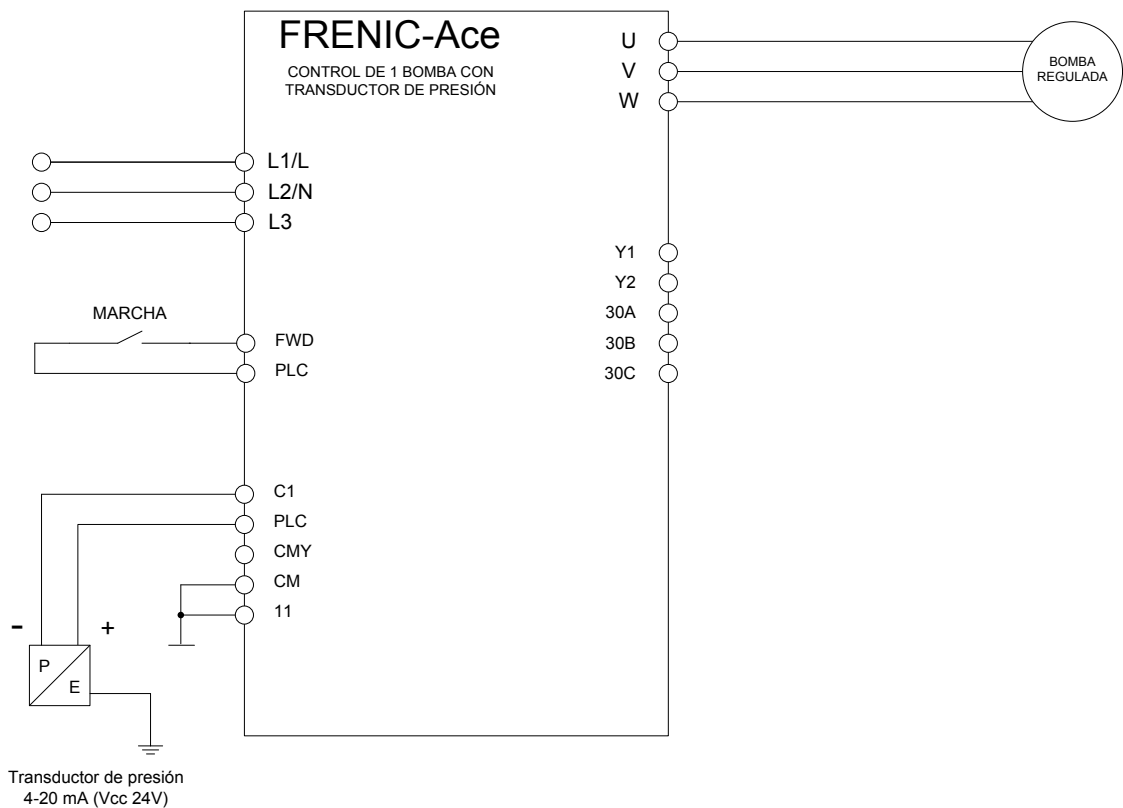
FRENIC-Ace

CONTROL DE 1 BOMBA CON TRANSDUCTOR DE PRESIÓN

U
V
W

BOMBA REGULADA

L1/L
L2/N
L3

Y1
Y2
30A
30B
30C

MARCHA

FWD
PLC

C1
PLC
CMY
CM
11

-
+

P
E

Transductor de presión
4-20 mA (Vcc 24V)